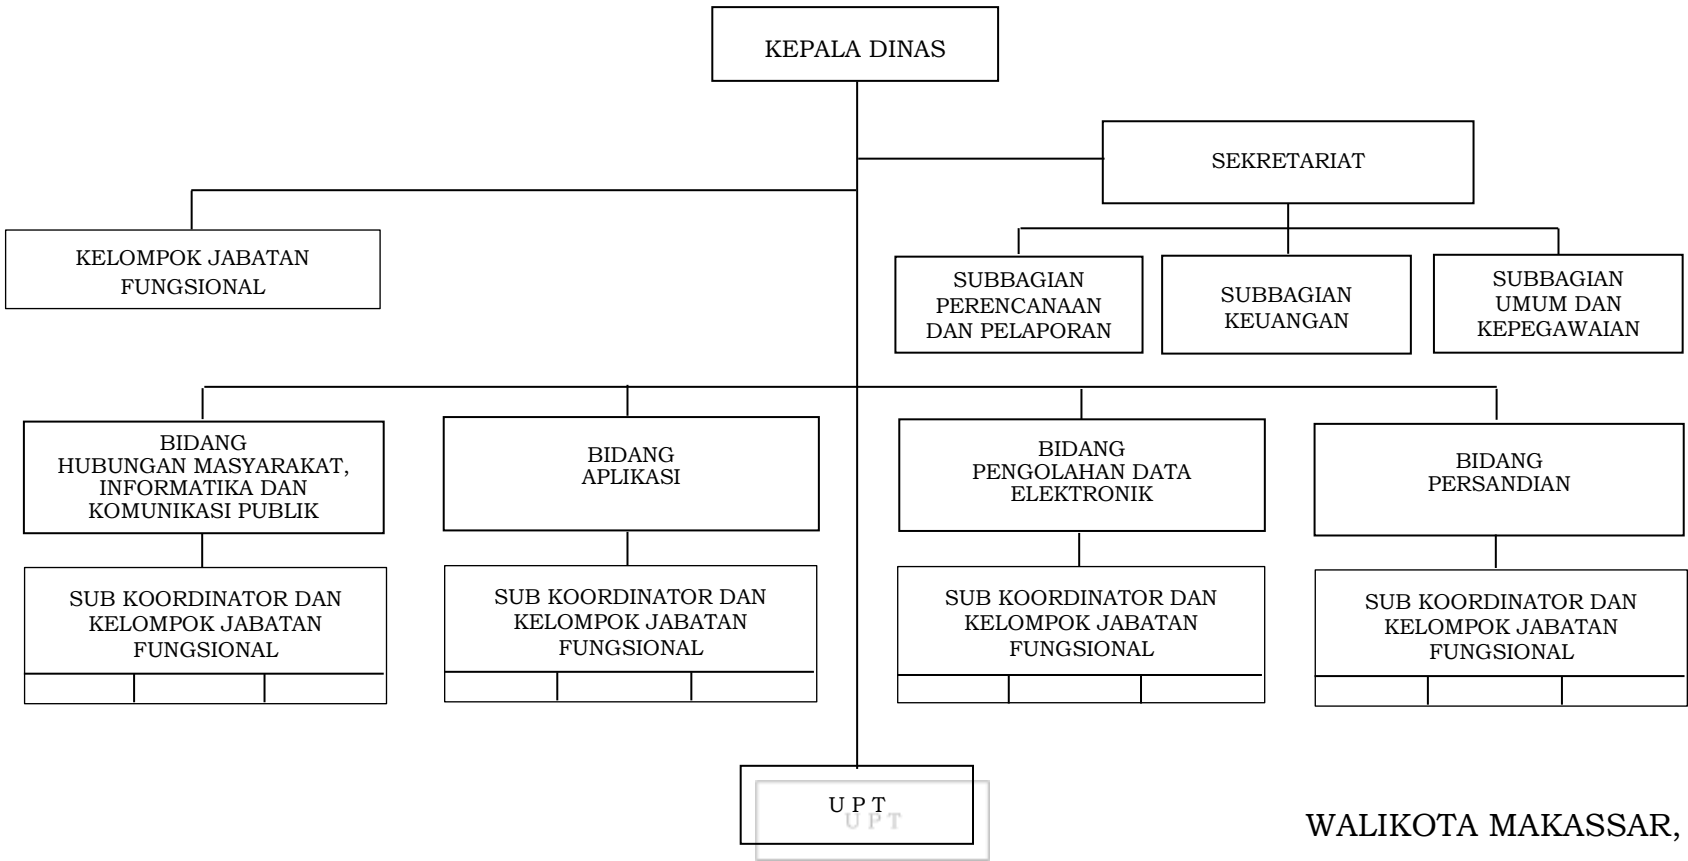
KEPALA DINAS

SEKRETARIAT

KELOMPOK JABATAN FUNGSIONAL

SUBBAGIAN PERENCANAAN DAN PELAPORAN

SUBBAGIAN KEUANGAN

SUBBAGIAN UMUM DAN KEPEGAWAIAN

BIDANG HUBUNGAN MASYARAKAT, INFORMATIKA DAN KOMUNIKASI PUBLIK

SUB KOORDINATOR DAN KELOMPOK JABATAN FUNGSIONAL

BIDANG APLIKASI

SUB KOORDINATOR DAN KELOMPOK JABATAN FUNGSIONAL

BIDANG PENGOLAHAN DATA ELEKTRONIK

SUB KOORDINATOR DAN KELOMPOK JABATAN FUNGSIONAL

BIDANG PERSANDIAN

SUB KOORDINATOR DAN KELOMPOK JABATAN FUNGSIONAL

U P T

U P T

WALIKOTA MAKASSAR,